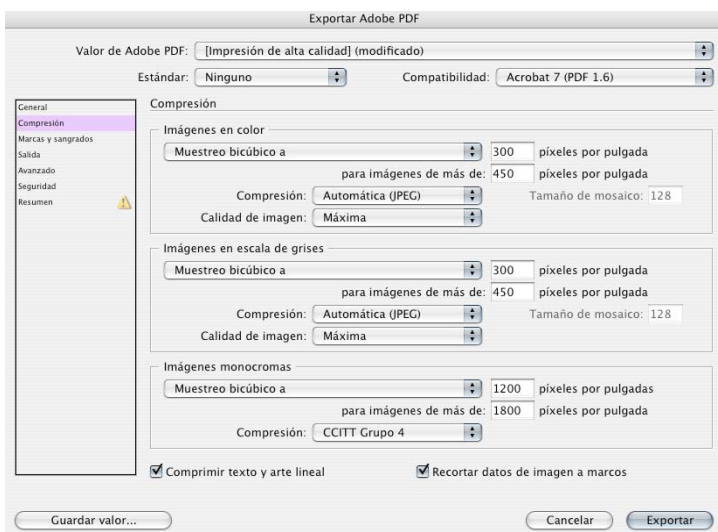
Exportar Adobe PDF

Valor de Adobe PDF: [Impresión de alta calidad] (modificado)

Estándar: Ninguno

Compatibilidad: Acrobat 7 (PDF 1.6)

General
Compresión
Marcas y sangrados
Salida
Avanzado
Seguridad
Resumen

Compresión

Imágenes en color
Muestreo bicúbico a
300 píxeles por pulgada
para imágenes de más de: 450 píxeles por pulgada
Compresión: Automática (JPEG)
Tamaño de mosaico: 128
Calidad de imagen: Máxima

Imágenes en escala de grises
Muestreo bicúbico a
300 píxeles por pulgada
para imágenes de más de: 450 píxeles por pulgada
Compresión: Automática (JPEG)
Tamaño de mosaico: 128
Calidad de imagen: Máxima

Imágenes monocromas
Muestreo bicúbico a
1200 píxeles por pulgadas
para imágenes de más de: 1800 píxeles por pulgada
Compresión: CCITT Grupo 4

Comprimir texto y arte lineal
Recortar datos de imagen a marcos

Guardar valor...
Cancelar
Exportar